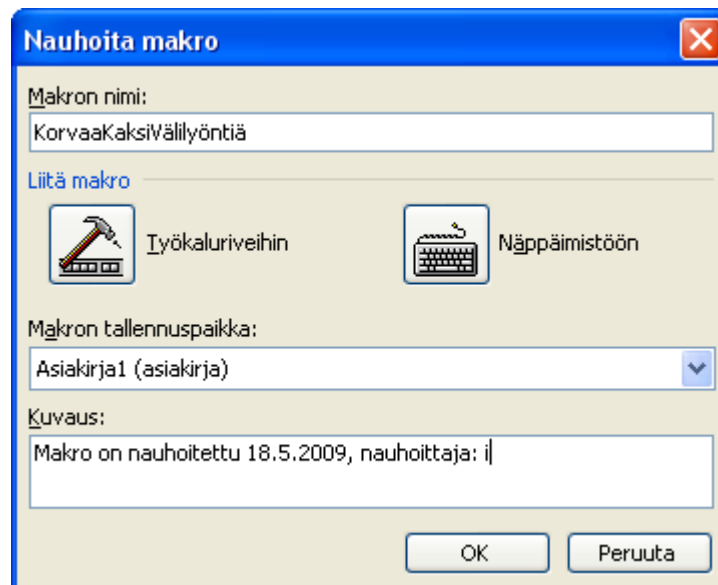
Nauhoita makro

Makron nimi:

KorvaaKaksiVälilyöntiä

Liitä makro

Työkaluriveihin

Näppäimistöön

Makron tallennuspaikka:

Asiakirja1 (asiakirja)

Kuvaus:

Makro on nauhoitettu 18.5.2009, nauhoittaja: i

OK

Peruuta